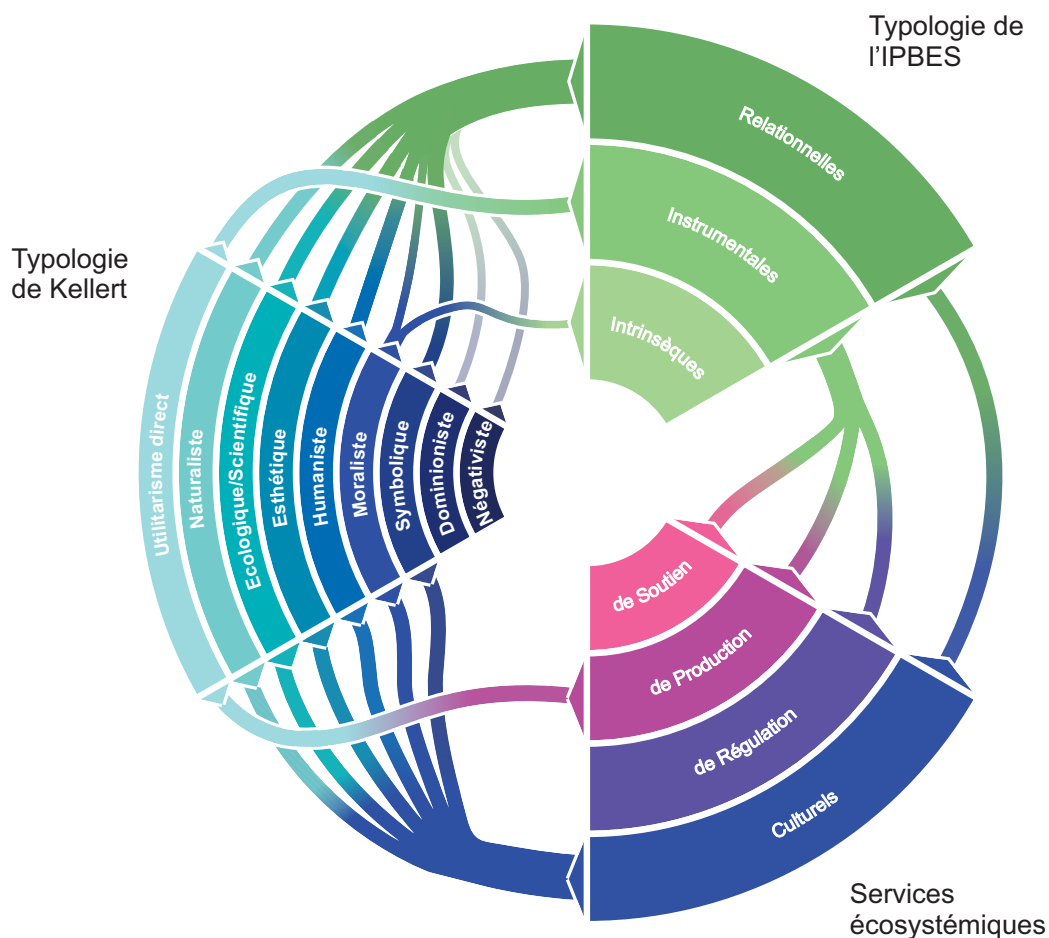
Typologie de l'IPBES

Typologie de Kellert

Relationnelles

Instrumentales

Intrinsèques

Utilitarisme direct

Naturaliste

Ecologique/Scientifique

Esthétique

Humaniste

Moraliste

Symbolique

Dominioniste

Négativiste

de Soutien

de Production

de Régulation

Culturels

Services écosystémiques